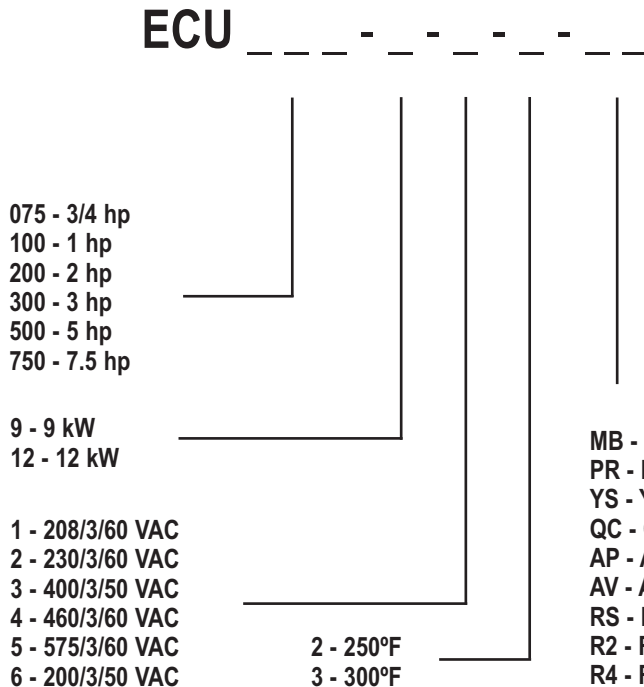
ECU _ _ _ - _ - _ - _ - _ _

075 - 3/4 hp
100 - 1 hp
200 - 2 hp
300 - 3 hp
500 - 5 hp
750 - 7.5 hp

9 - 9 kW
12 - 12 kW

1 - 208/3/60 VAC
2 - 230/3/60 VAC
3 - 400/3/50 VAC
4 - 460/3/60 VAC
5 - 575/3/60 VAC
6 - 200/3/50 VAC

2 - 250ºF
3 - 300ºF

MB - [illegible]
PR - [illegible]
YS - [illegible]
QC - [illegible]
AP - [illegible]
AV - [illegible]
RS - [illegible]
R2 - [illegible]
R4 - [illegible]